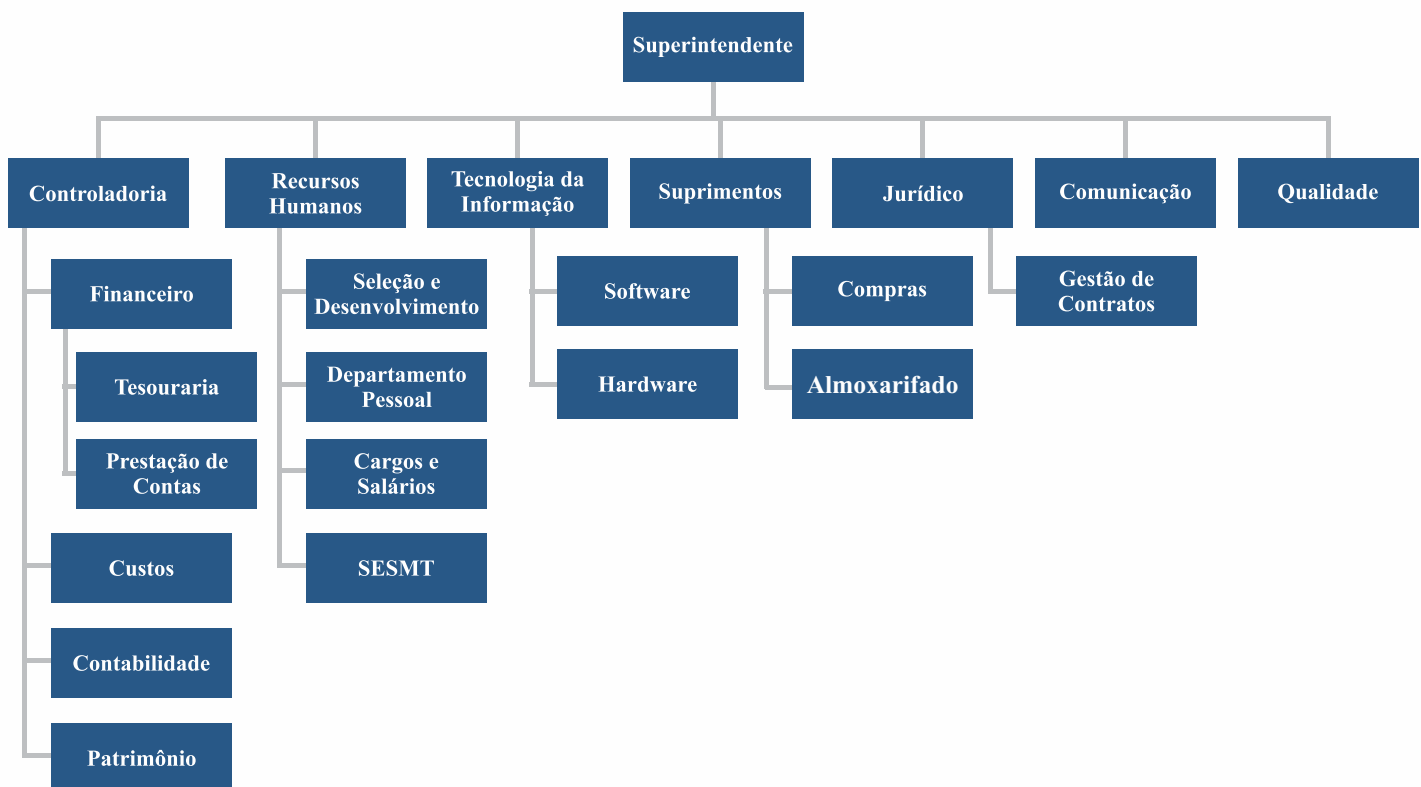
Superintendente

Controladoria

Financeiro

Tesouraria

Prestação de Contas

Custos

Contabilidade

Patrimônio

Recursos Humanos

Seleção e Desenvolvimento

Departamento Pessoal

Cargos e Salários

SESMT

Tecnologia da Informação

Software

Hardware

Suprimentos

Compras

Almoxarifado

Jurídico

Gestão de Contratos

Comunicação

Qualidade